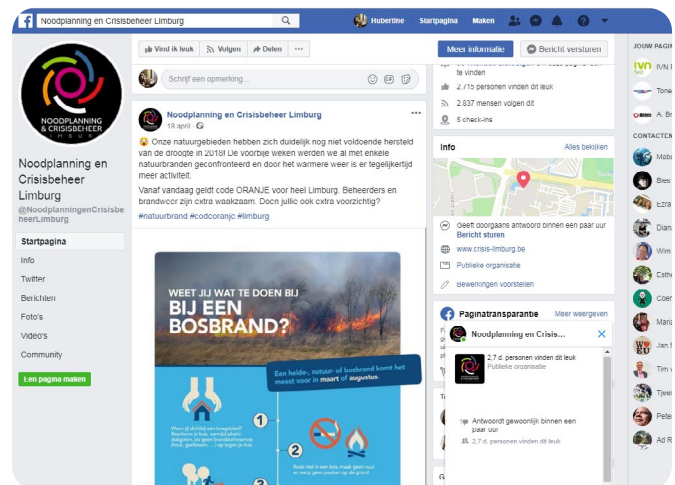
Noodplanning en Crisisbeheer Limburg
Hubertine Startpagina Maken

NOODPLANNING & CRISISBEHEER LIMBURG

Noodplanning en Crisisbeheer Limburg
@NoodplanningenCrisisbeheerLimburg

Startpagina
Info
Twitter
Berichten
Foto's
Video's
Community
Een pagina maken

Vind ik leuk Volgen Delen ···
Meer informatie
Bericht versturen

Schrijf een opmerking...

Noodplanning en Crisisbeheer Limburg
18 april ·
Onze natuurgebieden hebben zich duidelijk nog niet voldoende hersteld van de droogte in 2018! De voorbije weken werden we al met enkele natuurbranden geconfronteerd en door het warmere weer is er tegelijkertijd meer activiteit.
Vanaf vandaag geldt code ORANJE voor heel Limburg. Beheerders en brandweer zijn extra waakzaam. Doen jullie ook extra voorzichtig?
#natuurbrand #codeoranje #limburg

WEET JIJ WAT TE DOEN BIJ BIJ EEN BOSBRAND?
Een heide-, natuur- of bosbrand komt het meest voor in maart of augustus.
1
2

te vinden
2.715 personen vinden dit leuk
2.837 mensen volgen dit
5 check-ins

Info
Alles bekijken
Geeft doorgaans antwoord binnen een paar uur
Bericht sturen
www.crisis-limburg.be
Publieke organisatie
Bewerkingen voorstellen

Paginatransparantie
Meer weergeven
Noodplanning en Crisis...
2,7 d. personen vinden dit leuk
Publieke organisatie
Antwoordt gewoonlijk binnen een paar uur
2,7 d. personen vinden dit leuk

JOUW PAGINA
IVN
Tone
A. Br
CONTACTEN
Mobo
Bles
Ezra
Dian
Wim
Cath
Coen
Maria
Jan S
Tim v
Tjeer
Peter
Ad R